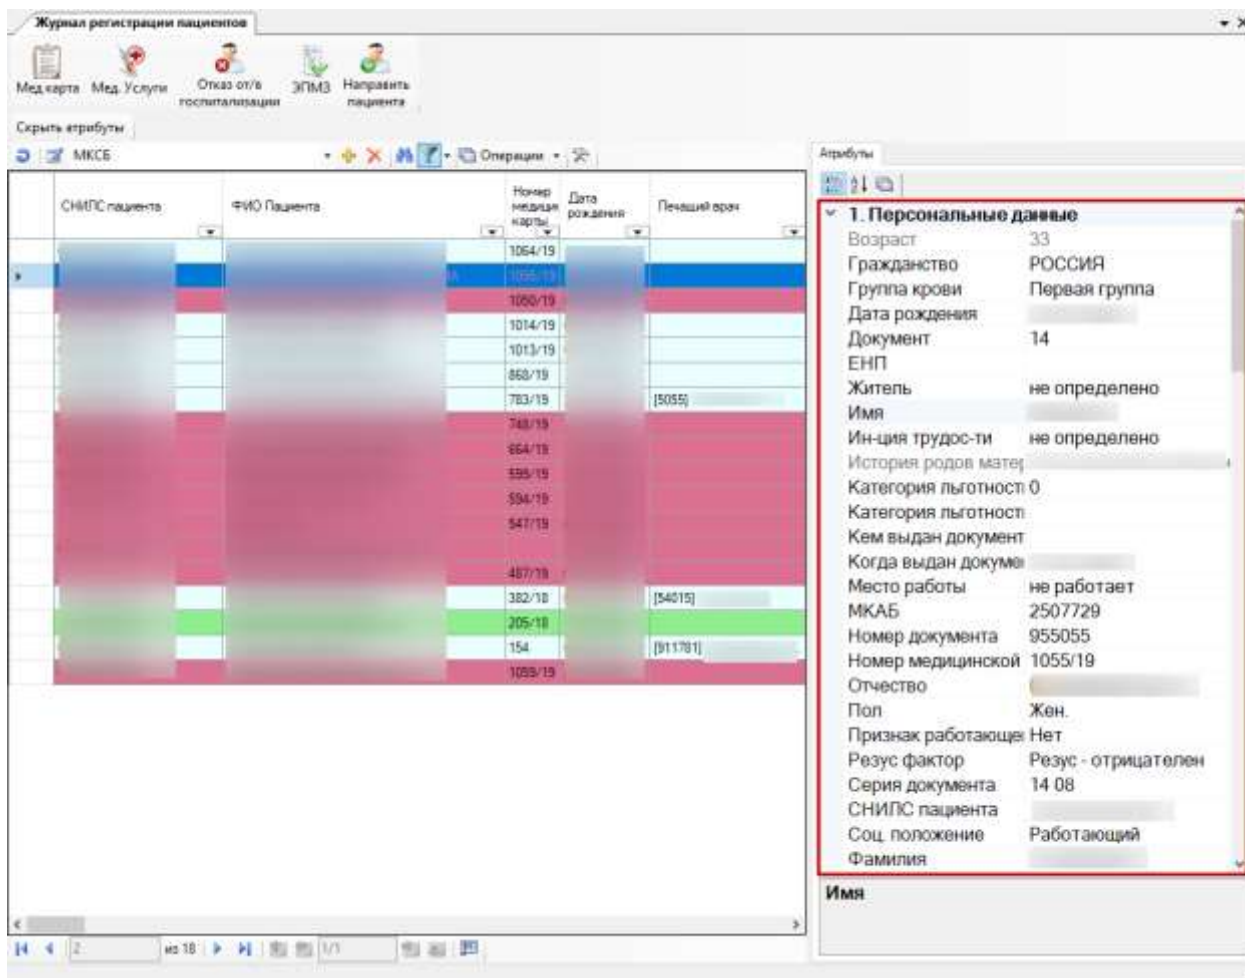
Журнал регистрации пациентов

Мед.карта Мед. Услуги Отказ от/в госпитализации ЭПМЗ Направить пациента

Скрыть атрибуты

МКСБ

Операции

| СНИЛС пациента | ФИО Пациента | Номер медицин карты | Дата рождения | Лечащий врач |
|---|---|---|---|---|
| | | 1064/19 | | |
| | | 1055/19 | | |
| | | 1050/19 | | |
| | | 1014/19 | | |
| | | 1013/19 | | |
| | | 868/19 | | |
| | | 783/19 | | [5055] |
| | | 748/19 | | |
| | | 664/19 | | |
| | | 595/19 | | |
| | | 594/19 | | |
| | | 547/19 | | |
| | | | | |
| | | 487/19 | | |
| | | 382/18 | | [54015] |
| | | 205/18 | | |
| | | 154 | | [911781] |
| | | 1059/19 | | |

2 из 18 1/1

Атрибуты

1. Персональные данные
Возраст 33
Гражданство РОССИЯ
Группа крови Первая группа
Дата рождения
Документ 14
ЕНП
Житель не определено
Имя
Ин-ция трудос-ти не определено
История родов матер
Категория льготност 0
Категория льготност
Кем выдан документ
Когда выдан докуме
Место работы не работает
МКАБ 2507729
Номер документа 955055
Номер медицинской 1055/19
Отчество
Пол Жен.
Признак работающе Нет
Резус фактор Резус - отрицателен
Серия документа 14 08
СНИЛС пациента
Соц. положение Работающий
Фамилия

Имя